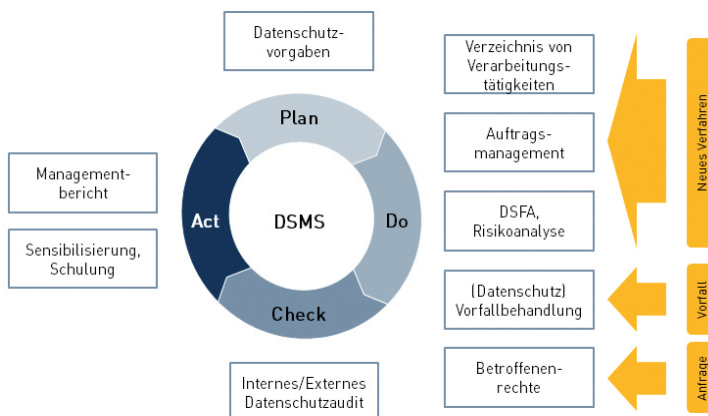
Datenschutzvorgaben

Plan

Act

DSMS

Do

Check

Managementbericht

Sensibilisierung, Schulung

Internes/Externes Datenschutzaudit

Verzeichnis von Verarbeitungstätigkeiten

Auftragsmanagement

DSFA, Risikoanalyse

(Datenschutz) Vorfallbehandlung

Betroffenenrechte

Neues Verfahren

Vorfall

Anfrage